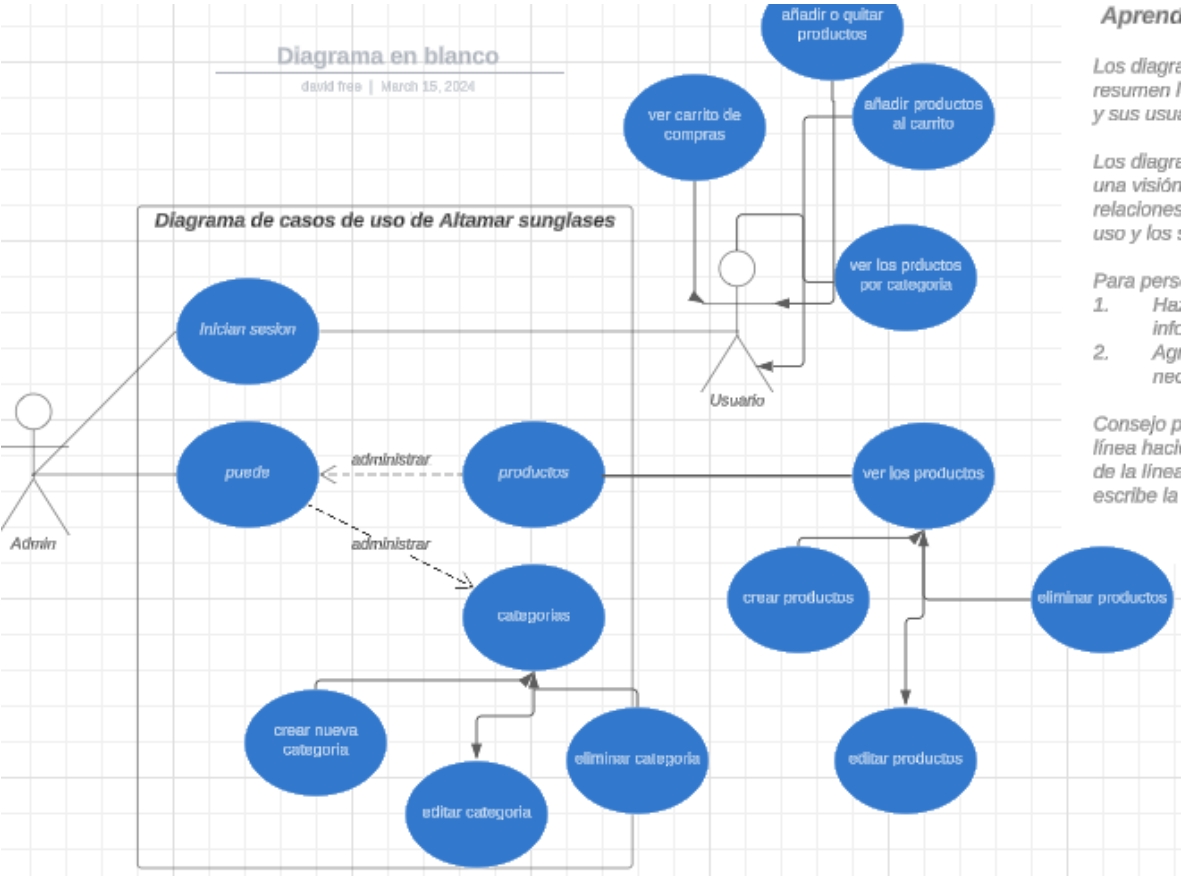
Diagrama en blanco
david free | March 15, 2024

añadir o quitar productos

ver carrito de compras

añadir productos al carrito

Diagrama de casos de uso de Altamar sunglases

ver los prductos por categoria

Usuario

Inician sesion

Admin

puede

administrar

productos

ver los productos

administrar

categorias

crear productos

eliminar productos

crear nueva categoria

eliminar categoria

editar categoria

editar productos

Aprend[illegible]

Los diagra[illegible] resumen l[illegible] y sus usua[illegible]

Los diagra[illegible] una visión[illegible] relaciones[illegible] uso y los s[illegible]

Para perso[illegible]
1. Haz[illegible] info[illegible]
2. Agr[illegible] nec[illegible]

Consejo p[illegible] línea haci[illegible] de la línea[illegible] escribe la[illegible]